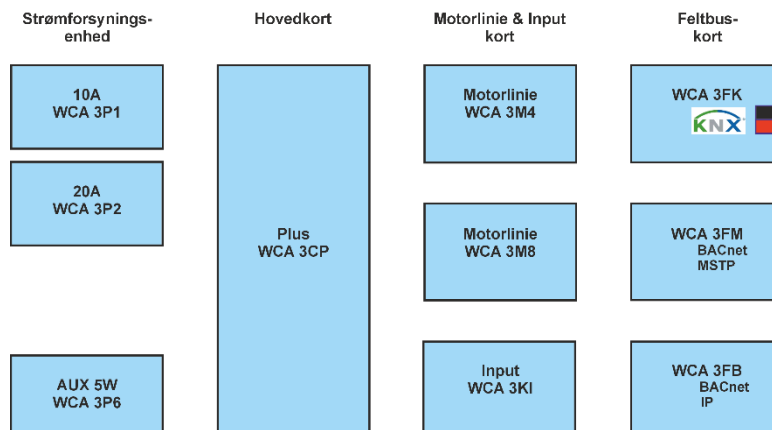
Strømforsyningsenhed

10A
WCA 3P1

20A
WCA 3P2

AUX 5W
WCA 3P6

Hovedkort

Plus
WCA 3CP

Motorlinie & Input kort

Motorlinie
WCA 3M4

Motorlinie
WCA 3M8

Input
WCA 3KI

Feltbuskort

WCA 3FK
KNX

WCA 3FM
BACnet
MSTP

WCA 3FB
BACnet
IP